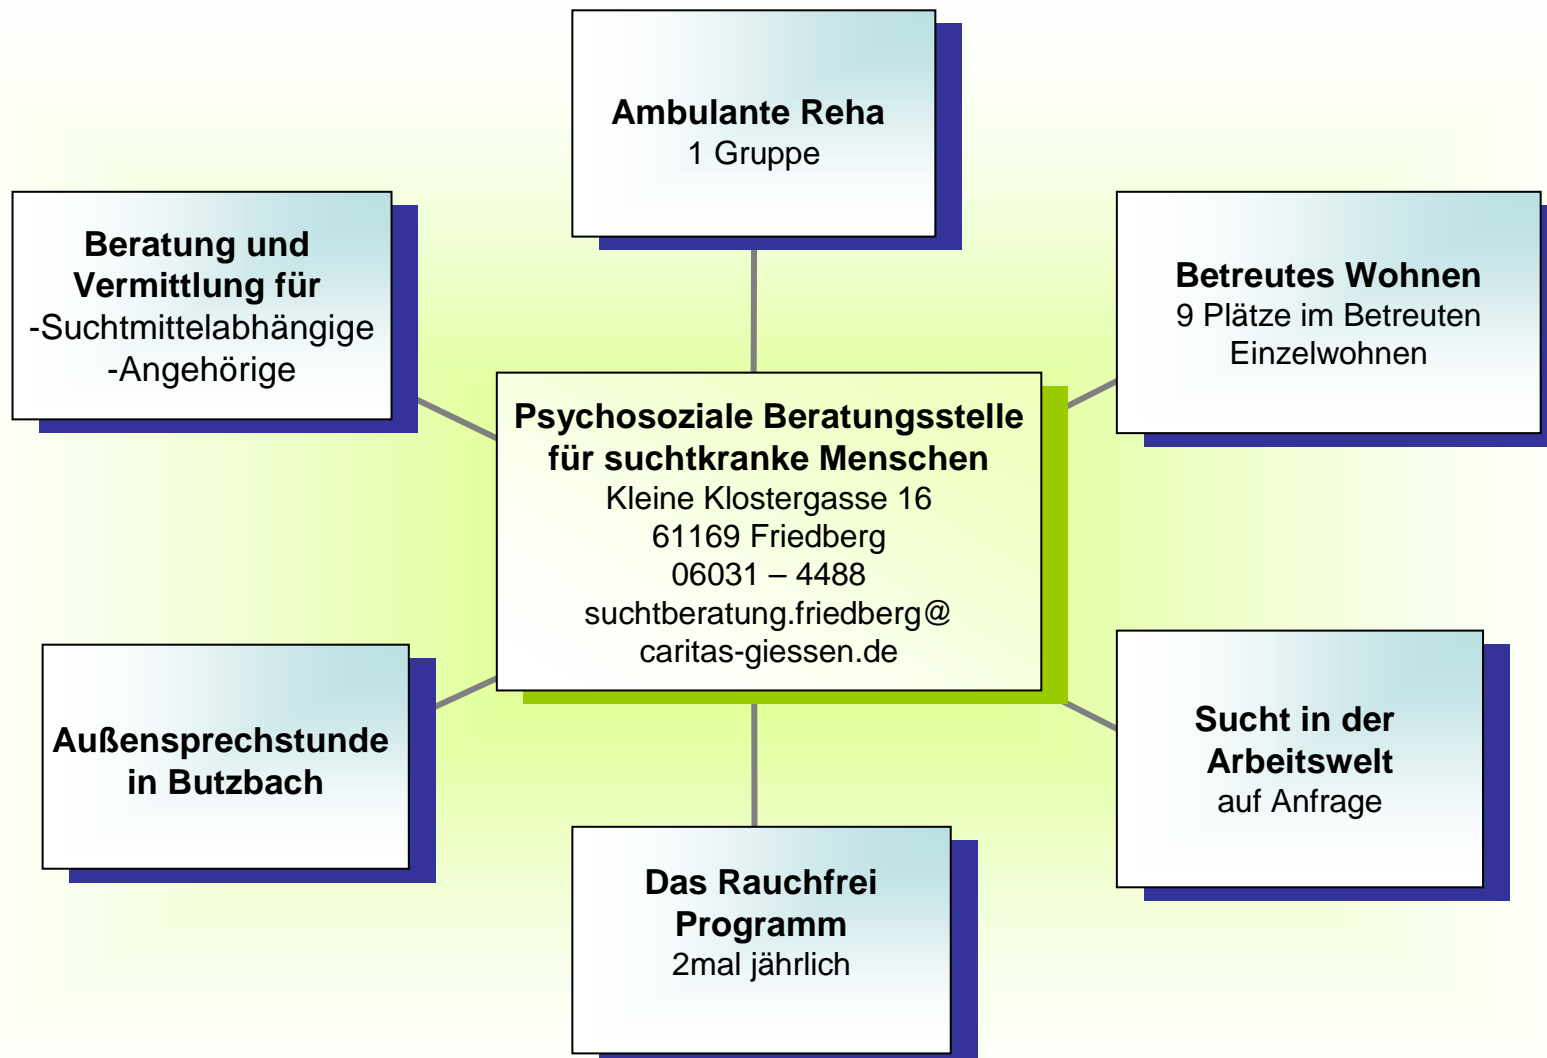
Ambulante Reha
1 Gruppe

Beratung und Vermittlung für
-Suchtmittelabhängige
-Angehörige

Betreutes Wohnen
9 Plätze im Betreuten Einzelwohnen

Psychosoziale Beratungsstelle für suchtkranke Menschen
Kleine Klostergasse 16
61169 Friedberg
06031 – 4488
suchtberatung.friedberg@caritas-giessen.de

Außensprechstunde in Butzbach

Sucht in der Arbeitswelt
auf Anfrage

Das Rauchfrei Programm
2mal jährlich